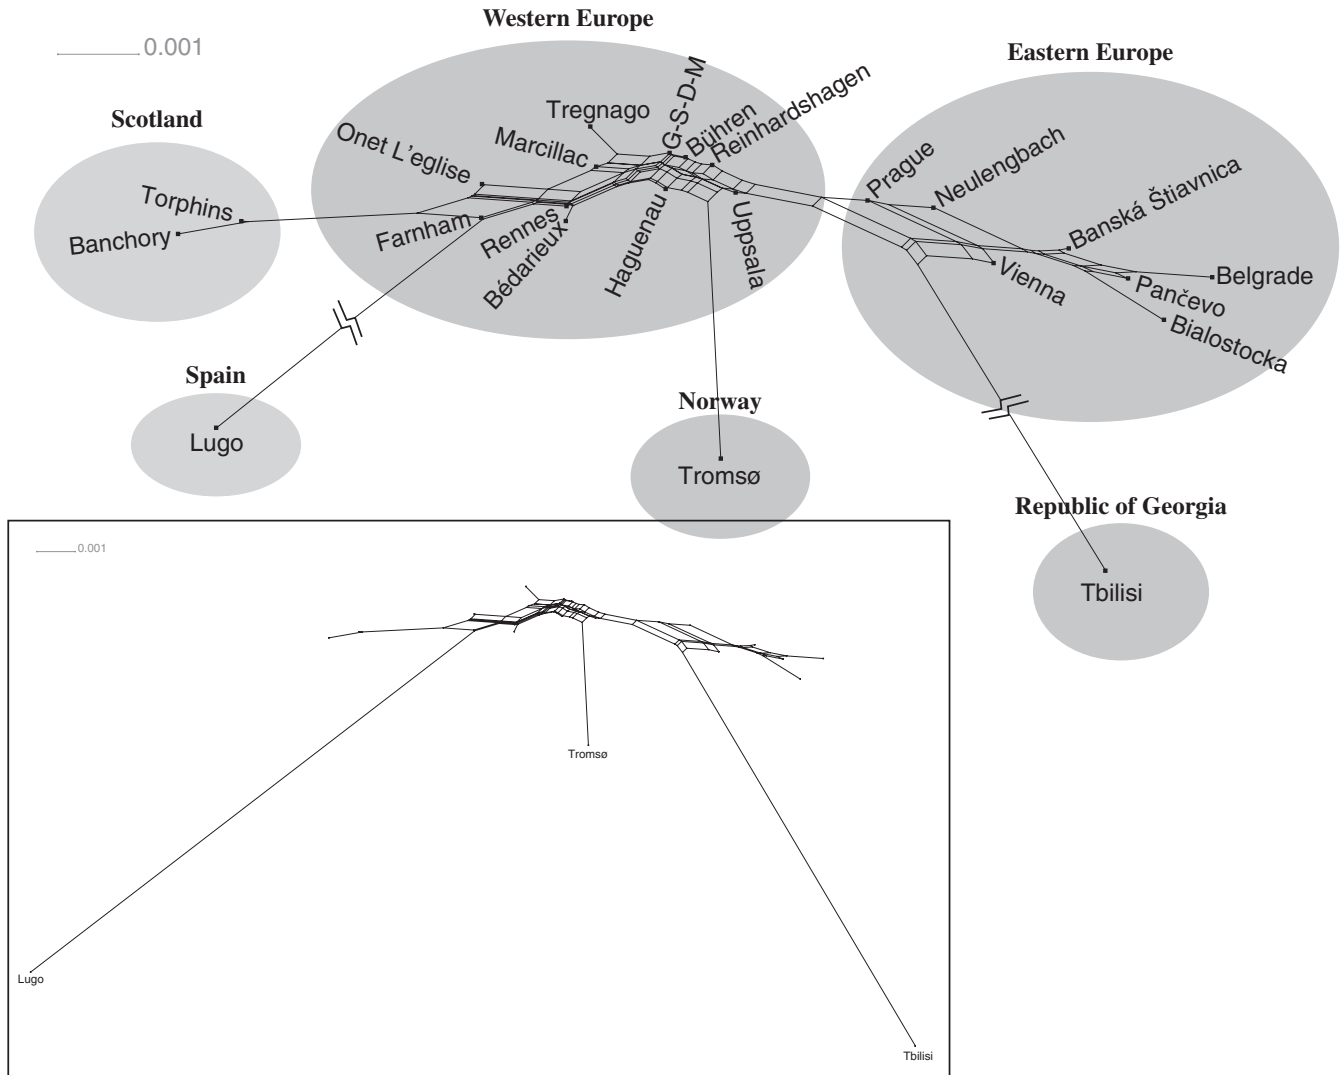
0.001

Western Europe

Eastern Europe

Scotland

Torphins
Banchory

Onet L'eglise
Marcillac
Tregnago
G-S-D-M
Bühren
Reinhardshagen
Farnham
Rennes
Bédarieux
Haguenau
Uppsala

Prague
Neulengbach
Banská Štiavnica
Belgrade
Pančevo
Bialostocka
Vienna

Spain
Lugo

Norway
Tromsø

Republic of Georgia
Tbilisi

0.001

Tromsø

Lugo

Tbilisi